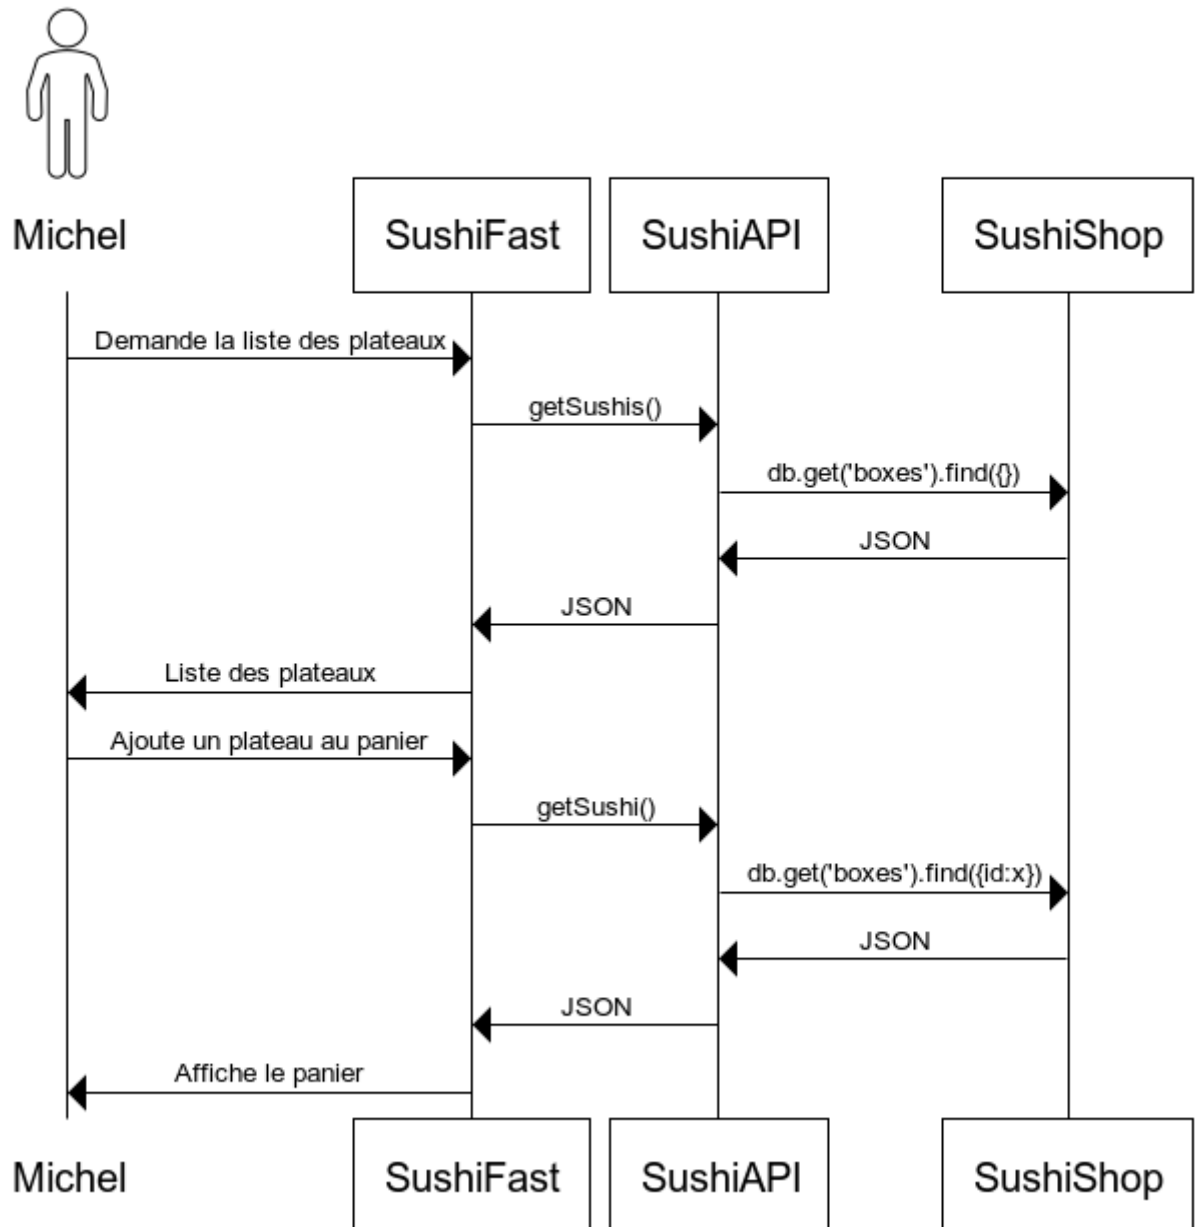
Michel

SushiFast

SushiAPI

SushiShop

Demande la liste des plateaux

getSushis()

db.get('boxes').find({})

JSON

JSON

Liste des plateaux

Ajoute un plateau au panier

getSushi()

db.get('boxes').find({id:x})

JSON

JSON

Affiche le panier

Michel

SushiFast

SushiAPI

SushiShop